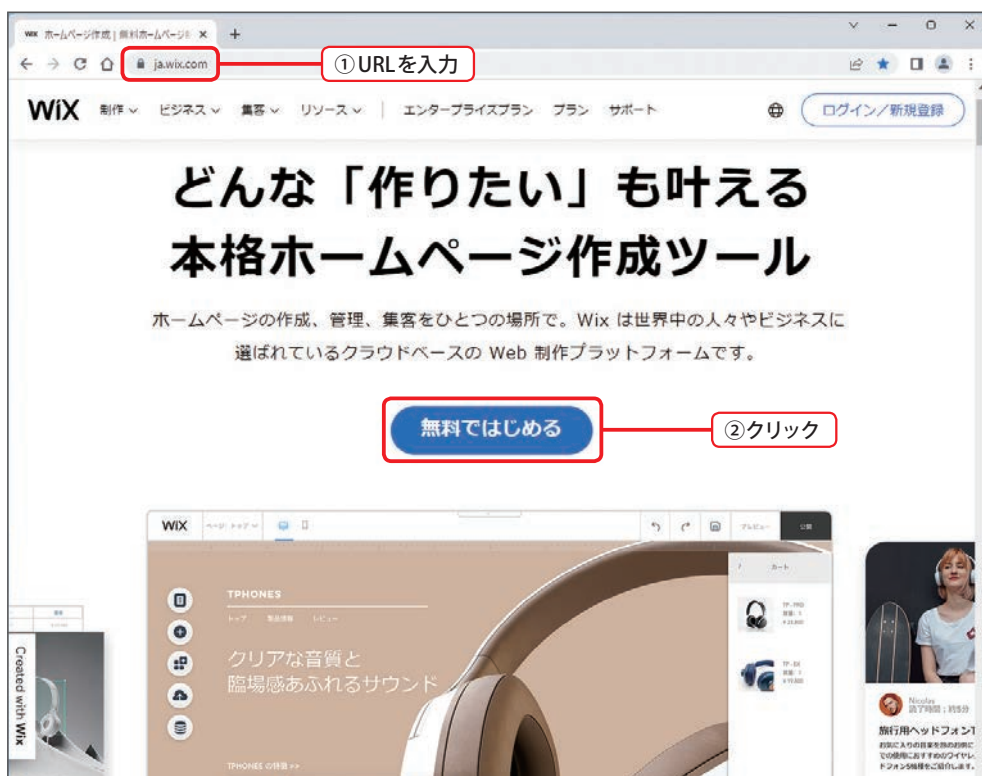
ホームページ作成 | 無料ホームページ

ja.wix.com

①URLを入力

WiX 制作 ビジネス 集客 リソース エンタープライズプラン プラン サポート

ログイン／新規登録

どんな「作りたい」も叶える
本格ホームページ作成ツール

ホームページの作成、管理、集客をひとつの場所で。Wix は世界中の人々やビジネスに選ばれているクラウドベースの Web 制作プラットフォームです。

無料ではじめる

②クリック

WiX

プレビュー

公開

TPHONES

トップ 製品情報 レビュー

クリアな音質と
臨場感あふれるサウンド

TPHONES の特徴

カート

Created with Wix

旅行用ヘッドフォン